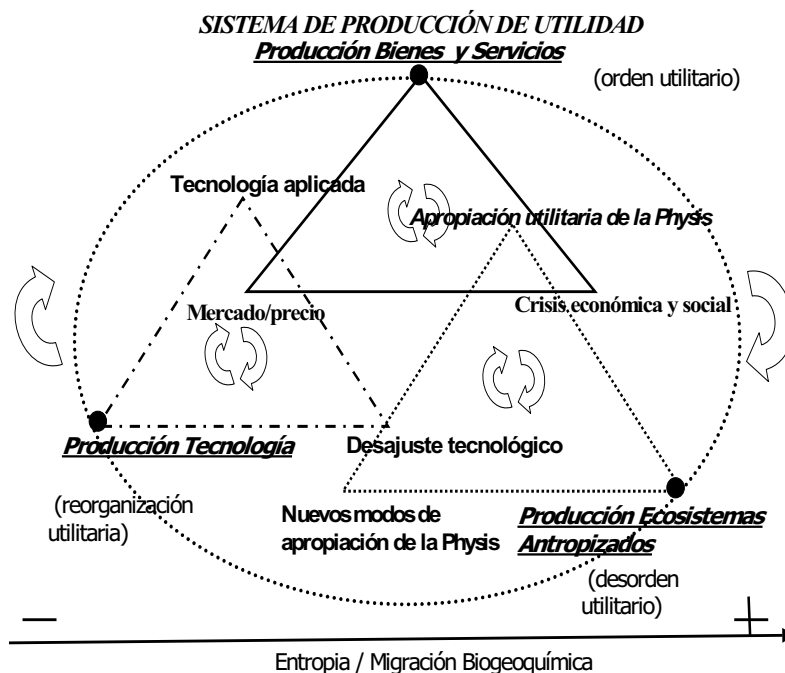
SISTEMA DE PRODUCCIÓN DE UTILIDAD

Producción Bienes y Servicios

(orden utilitario)

Tecnología aplicada

Apropiación utilitaria de la Physis

Mercado/precio

Crisis económica y social

Producción Tecnología

Desajuste tecnológico

(reorganización utilitaria)

Nuevos modos de apropiación de la Physis

Producción Ecosistemas Antropizados

(desorden utilitario)

—

+

Entropia / Migración Biogeoquímica